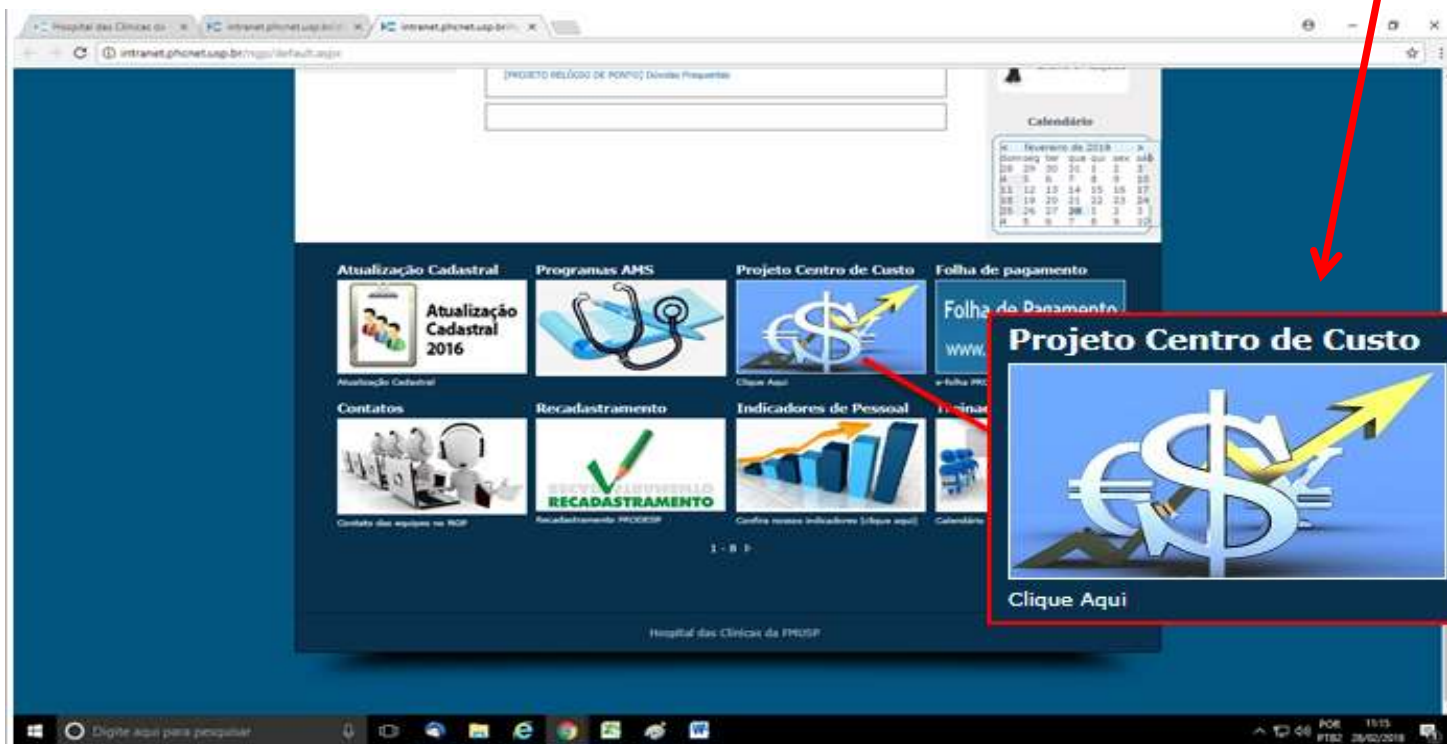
Hospital das Clinicas da | intranet.phcnet.usp.br | intranet.phcnet.usp.br

intranet.phcnet.usp.br/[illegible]/default.aspx

[PROJETO RELÓGIO DE PONTO] Dúvidas Frequentes

Calendário

| < | fevereiro de 2018 | | | | | > |
|---|---|---|---|---|---|---|
| dom | seg | ter | qua | qui | sex | sáb |
| 28 | 29 | 30 | 31 | 1 | 2 | 3 |
| 4 | 5 | 6 | 7 | 8 | 9 | 10 |
| 11 | 12 | 13 | 14 | 15 | 16 | 17 |
| 18 | 19 | 20 | 21 | 22 | 23 | 24 |
| 25 | 26 | 27 | 28 | 1 | 2 | 3 |
| 4 | 5 | 6 | 7 | 8 | 9 | 10 |

Atualização Cadastral
Atualização Cadastral 2016
Atualização Cadastral

Programas AMS

Projeto Centro de Custo
Clique Aqui

Folha de pagamento
Folha de Pagamento
www.
e-folha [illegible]

Contatos
Contato das equipes no NGP

Recadastramento
RECADASTRAMENTO
Recadastramento PRODESP

Indicadores de Pessoal
Confira nossos indicadores [clique aqui]

Treina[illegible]
Calendário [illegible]

1 - 8 ▷

Hospital das Clínicas da FMUSP

Projeto Centro de Custo
Clique Aqui

Digite aqui para pesquisar

POR PTB2 11:15 28/02/2018